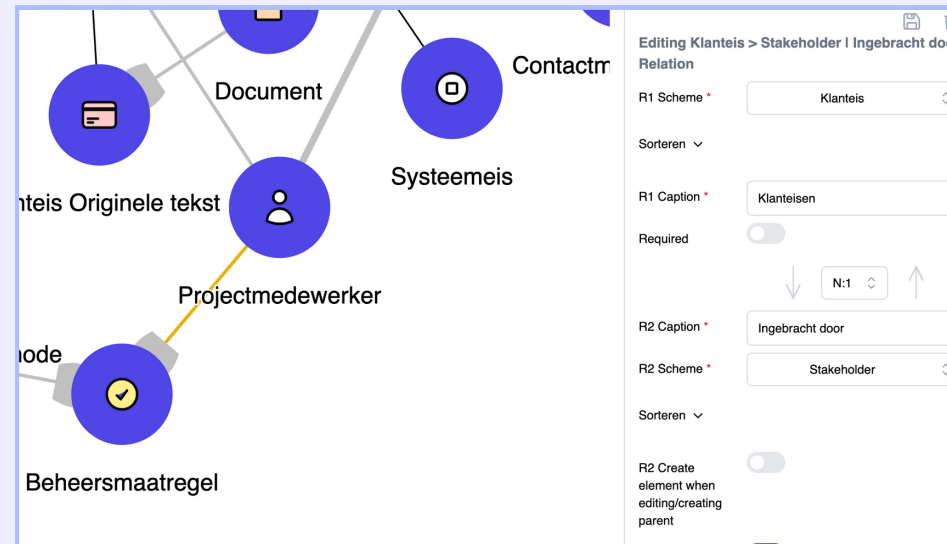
Document

Contactm

nteis Originele tekst

Systeemeis

Projectmedewerker

node

Beheersmaatregel

Editing Klanteis > Stakeholder | Ingebracht doo

Relation

R1 Scheme *

Klanteis

Sorteren

R1 Caption *

Klanteisen

Required

N:1

R2 Caption *

Ingebracht door

R2 Scheme *

Stakeholder

Sorteren

R2 Create element when editing/creating parent